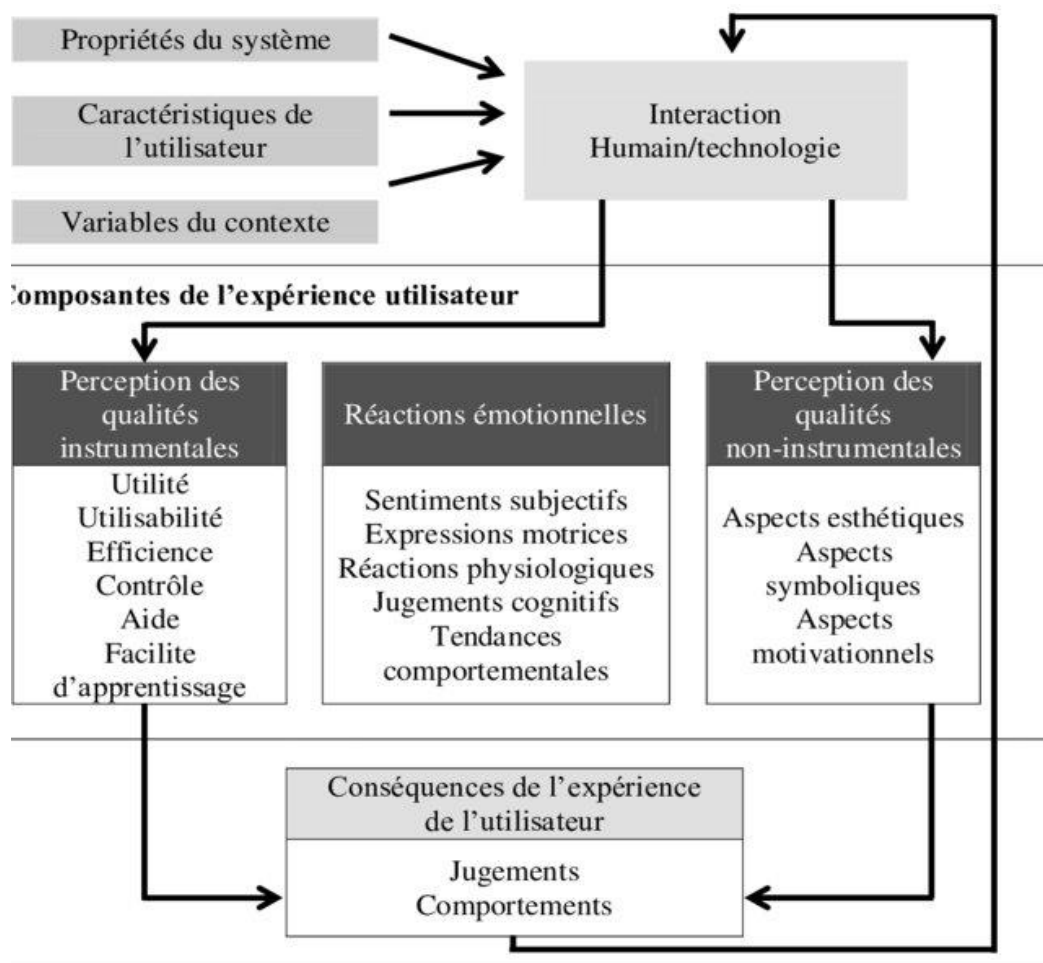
Propriétés du système

Caractéristiques de l'utilisateur

Variables du contexte

Interaction Humain/technologie

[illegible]omposantes de l'expérience utilisateur

Perception des qualités instrumentales

Utilité
Utilisabilité
Efficience
Contrôle
Aide
Facilite d'apprentissage

Réactions émotionnelles

Sentiments subjectifs
Expressions motrices
Réactions physiologiques
Jugements cognitifs
Tendances comportementales

Perception des qualités non-instrumentales

Aspects esthétiques
Aspects symboliques
Aspects motivationnels

Conséquences de l'expérience de l'utilisateur

Jugements
Comportements